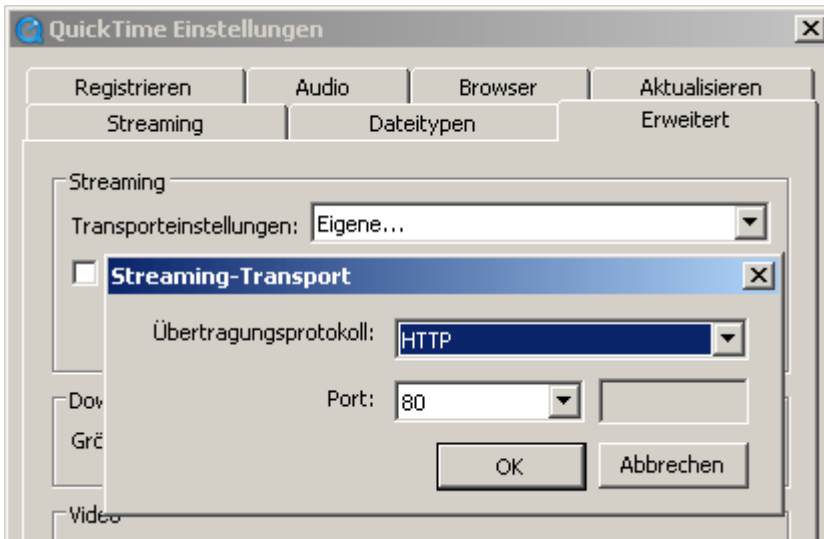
QuickTime Einstellungen

Registrieren | Audio | Browser | Aktualisieren
Streaming | Dateitypen | Erweitert

Streaming
Transporteinstellungen: Eigene...

Streaming-Transport
Übertragungsprotokoll: HTTP
Port: 80
OK
Abbrechen

Dow
Grö

Video